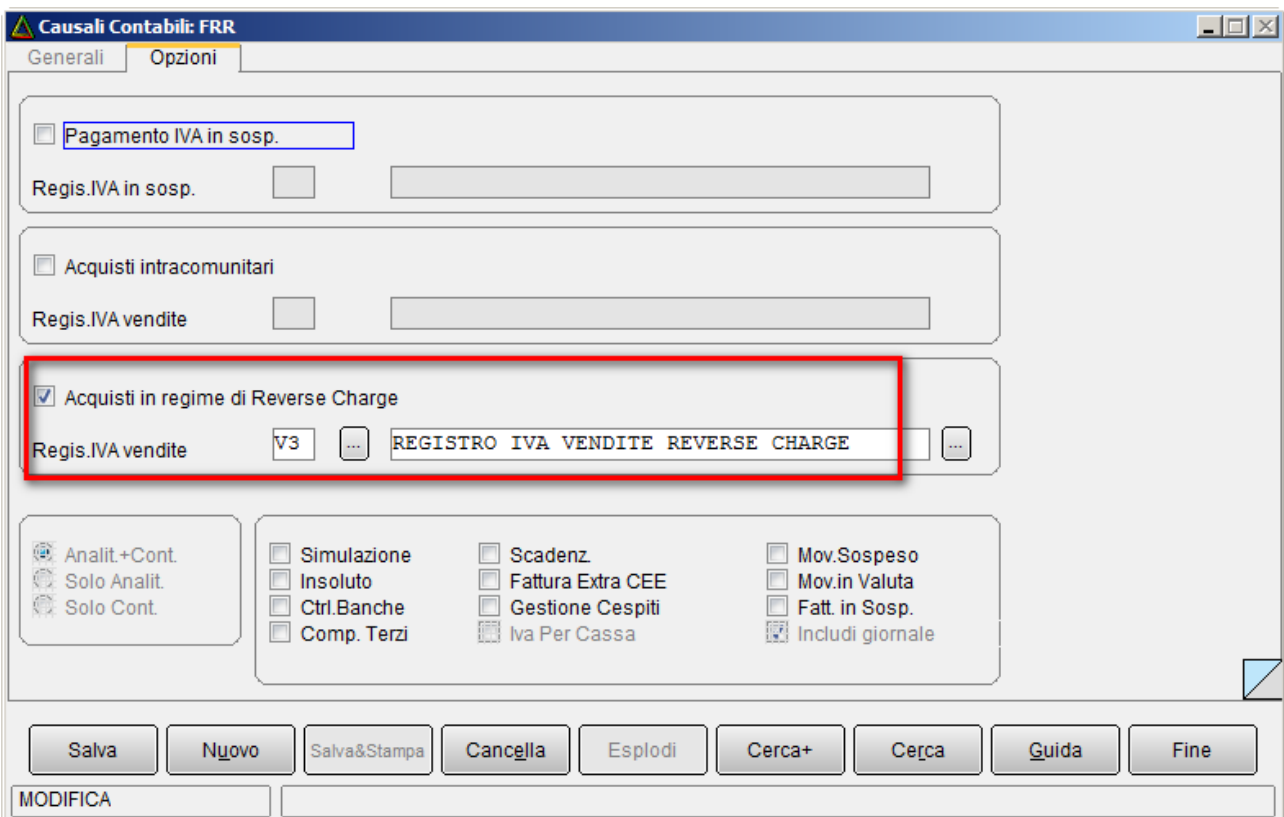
Causali Contabili: FRR

Generali Opzioni

Pagamento IVA in sosp.

Regis.IVA in sosp.

Acquisti intracomunitari

Regis.IVA vendite

Acquisti in regime di Reverse Charge

Regis.IVA vendite V3 ... REGISTRO IVA VENDITE REVERSE CHARGE ...

Analit.+Cont.
Solo Analit.
Solo Cont.

Simulazione
Insoluto
Ctrl.Banche
Comp. Terzi

Scadenz.
Fattura Extra CEE
Gestione Cespiti
Iva Per Cassa

Mov.Sospeso
Mov.in Valuta
Fatt. in Sosp.
Includi giornale

Salva Nuovo Salva&Stampa Cancella Esplodi Cerca+ Cerca Guida Fine

MODIFICA